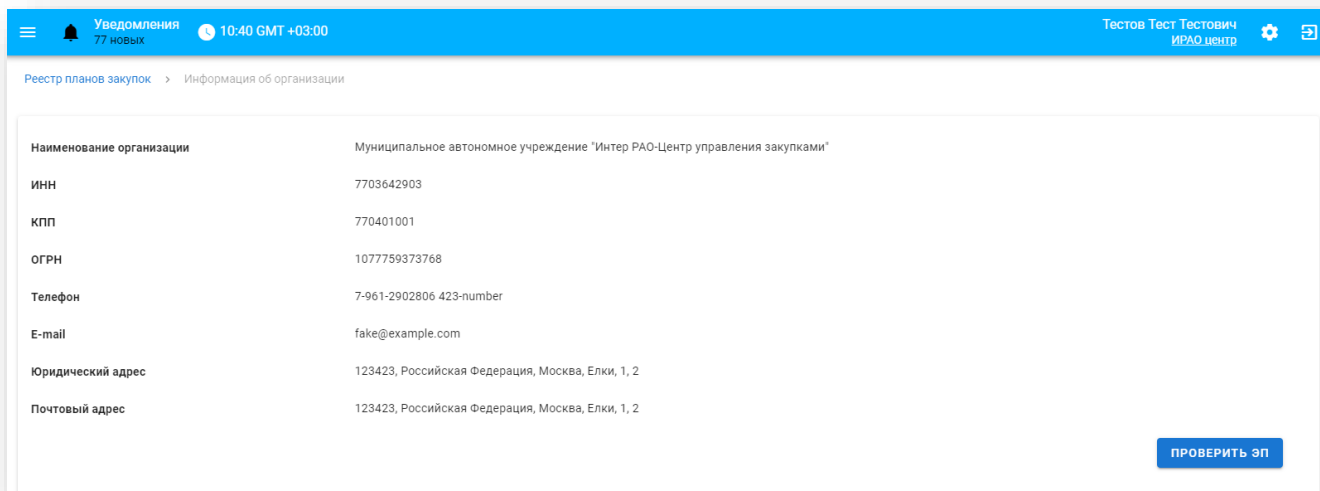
Уведомления
77 новых

10:40 GMT +03:00

Тестов Тест Тестович
ИРАО центр

Реестр планов закупок > Информация об организации

| | |
|---|---|
| Наименование организации | Муниципальное автономное учреждение "Интер РАО-Центр управления закупками" |
| ИНН | 7703642903 |
| КПП | 770401001 |
| ОГРН | 1077759373768 |
| Телефон | 7-961-2902806 423-number |
| E-mail | fake@example.com |
| Юридический адрес | 123423, Российская Федерация, Москва, Елки, 1, 2 |
| Почтовый адрес | 123423, Российская Федерация, Москва, Елки, 1, 2 |

ПРОВЕРИТЬ ЭП